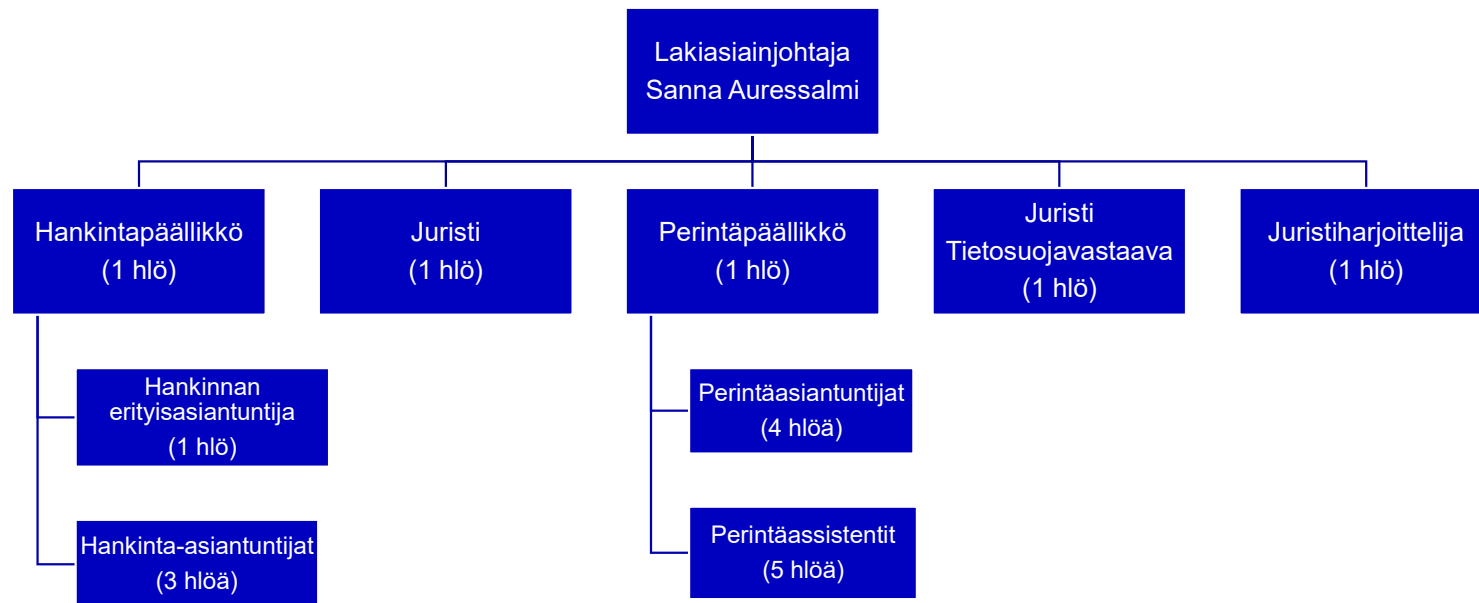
Lakiasiainjohtaja
Sanna Auressalmi

Hankintapäällikkö
(1 hlö)

Juristi
(1 hlö)

Perintäpäällikkö
(1 hlö)

Juristi
Tietosuojavastaava
(1 hlö)

Juristiharjoittelija
(1 hlö)

Hankinnan erityisasiantuntija
(1 hlö)

Hankinta-asiantuntijat
(3 hlöä)

Perintäasiantuntijat
(4 hlöä)

Perintäassistentit
(5 hlöä)